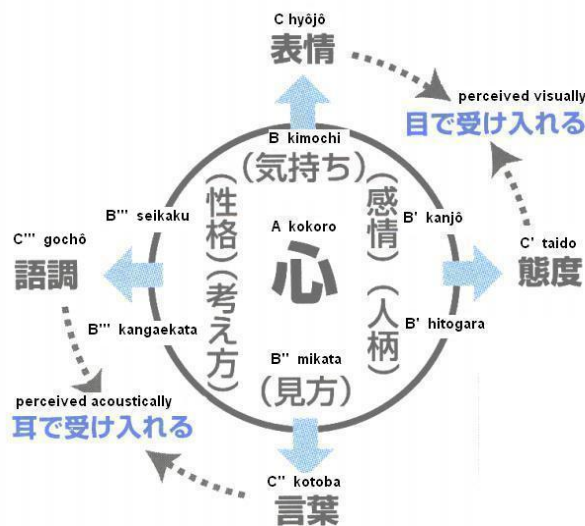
C hyôjô
表情

perceived visually
目で受け入れる

B kimochi
（気持ち）

B''' seikaku
（性格）

A kokoro
心

（感情）
B' kanjô

C''' gochô
語調

C' taido
態度

B''' kangaekata
（考え方）

（人柄）
B' hitogara

B'' mikata
（見方）

perceived acoustically
耳で受け入れる

C'' kotoba
言葉